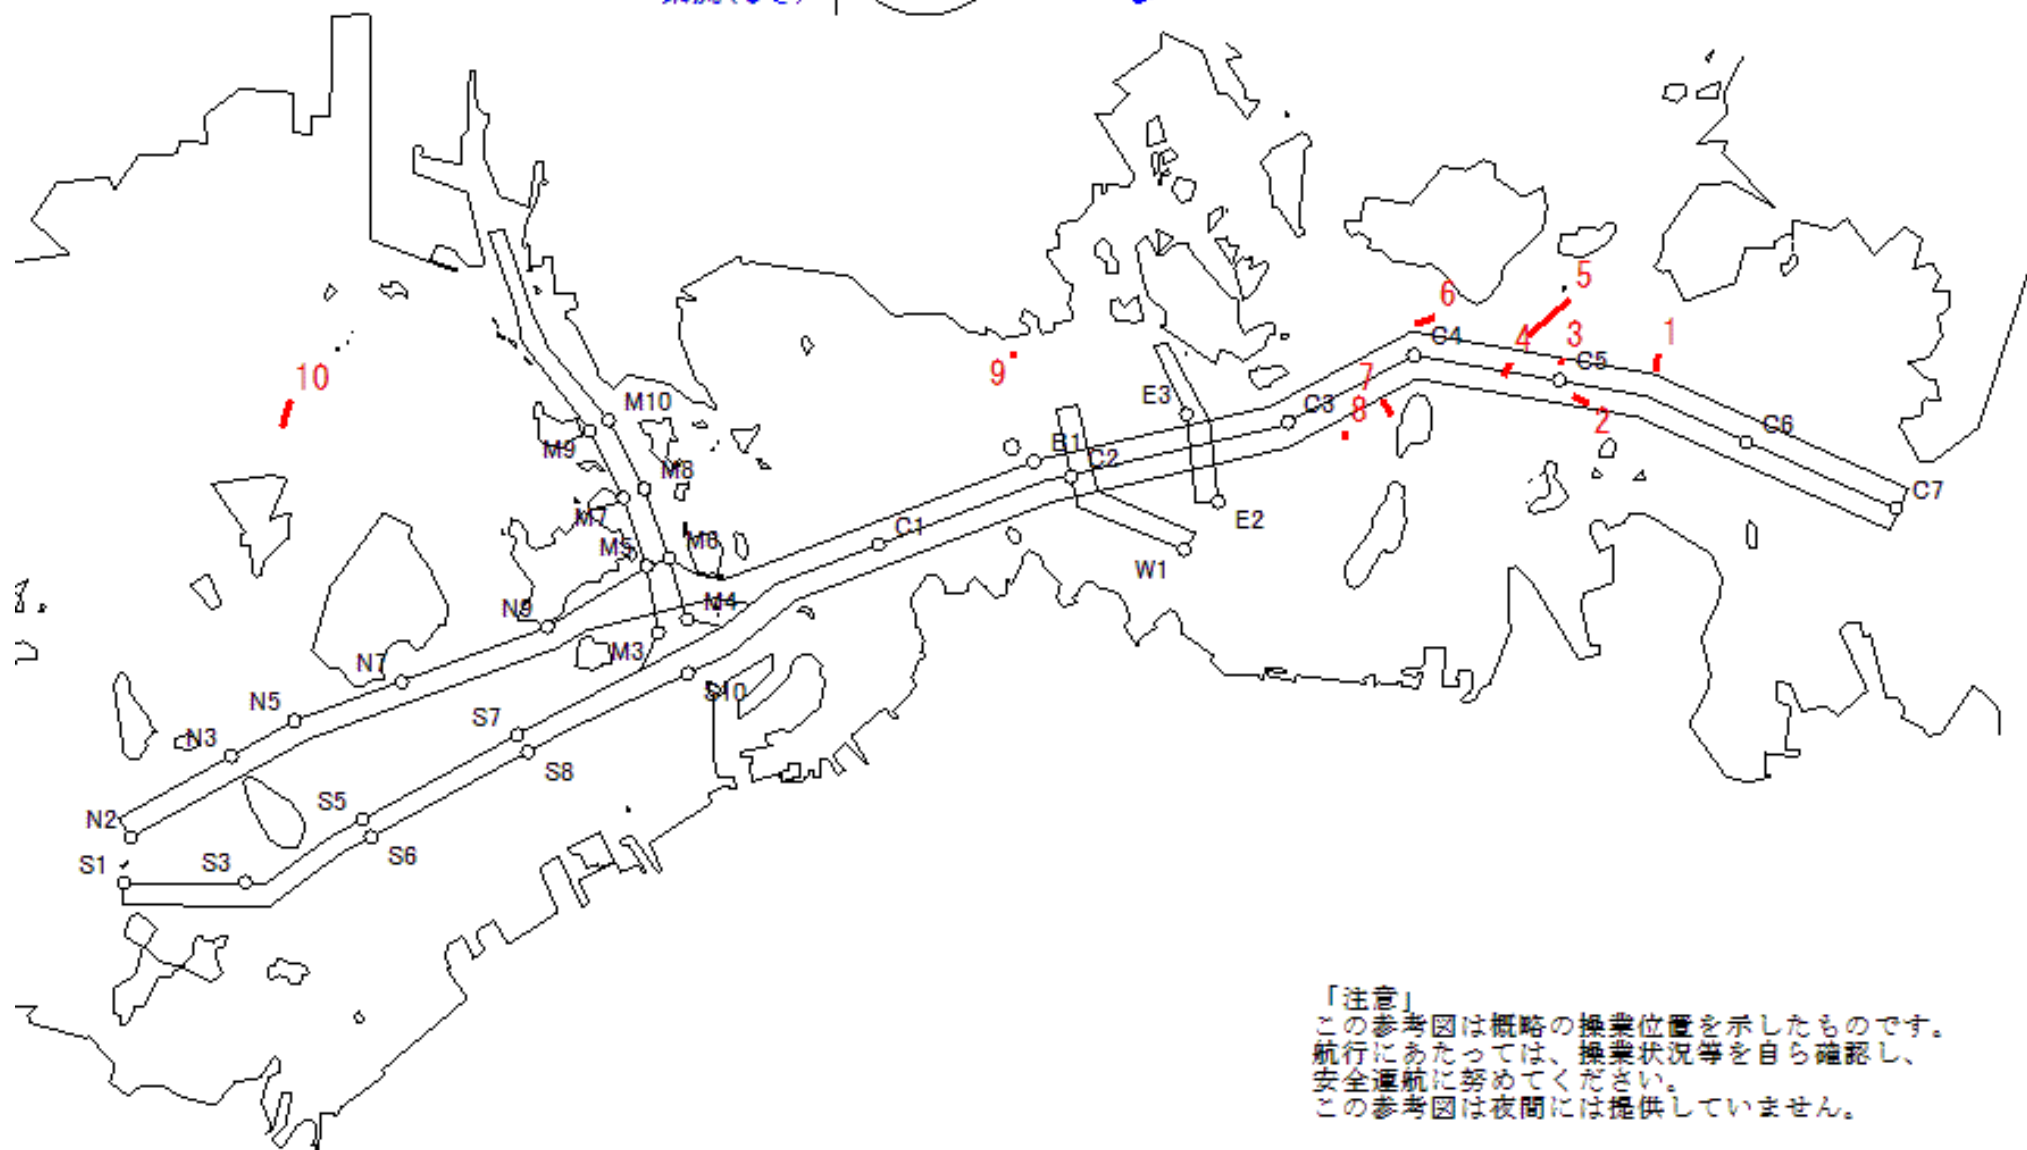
6
5
3
1
4
C4
C5
7
8
2
9
10
M10
E3
C3
M9
M8
B1
C2
C6
C7
M7
M6
M5
C1
E2
W1
N9
M4
M3
N7
S10
N5
S7
N3
S8
S5
N2
S3
S6
S1

「注意」
この参考図は概略の操業位置を示したものです。
航行にあたっては、操業状況等を自ら確認し、安全運航に努めてください。
この参考図は夜間には提供していません。